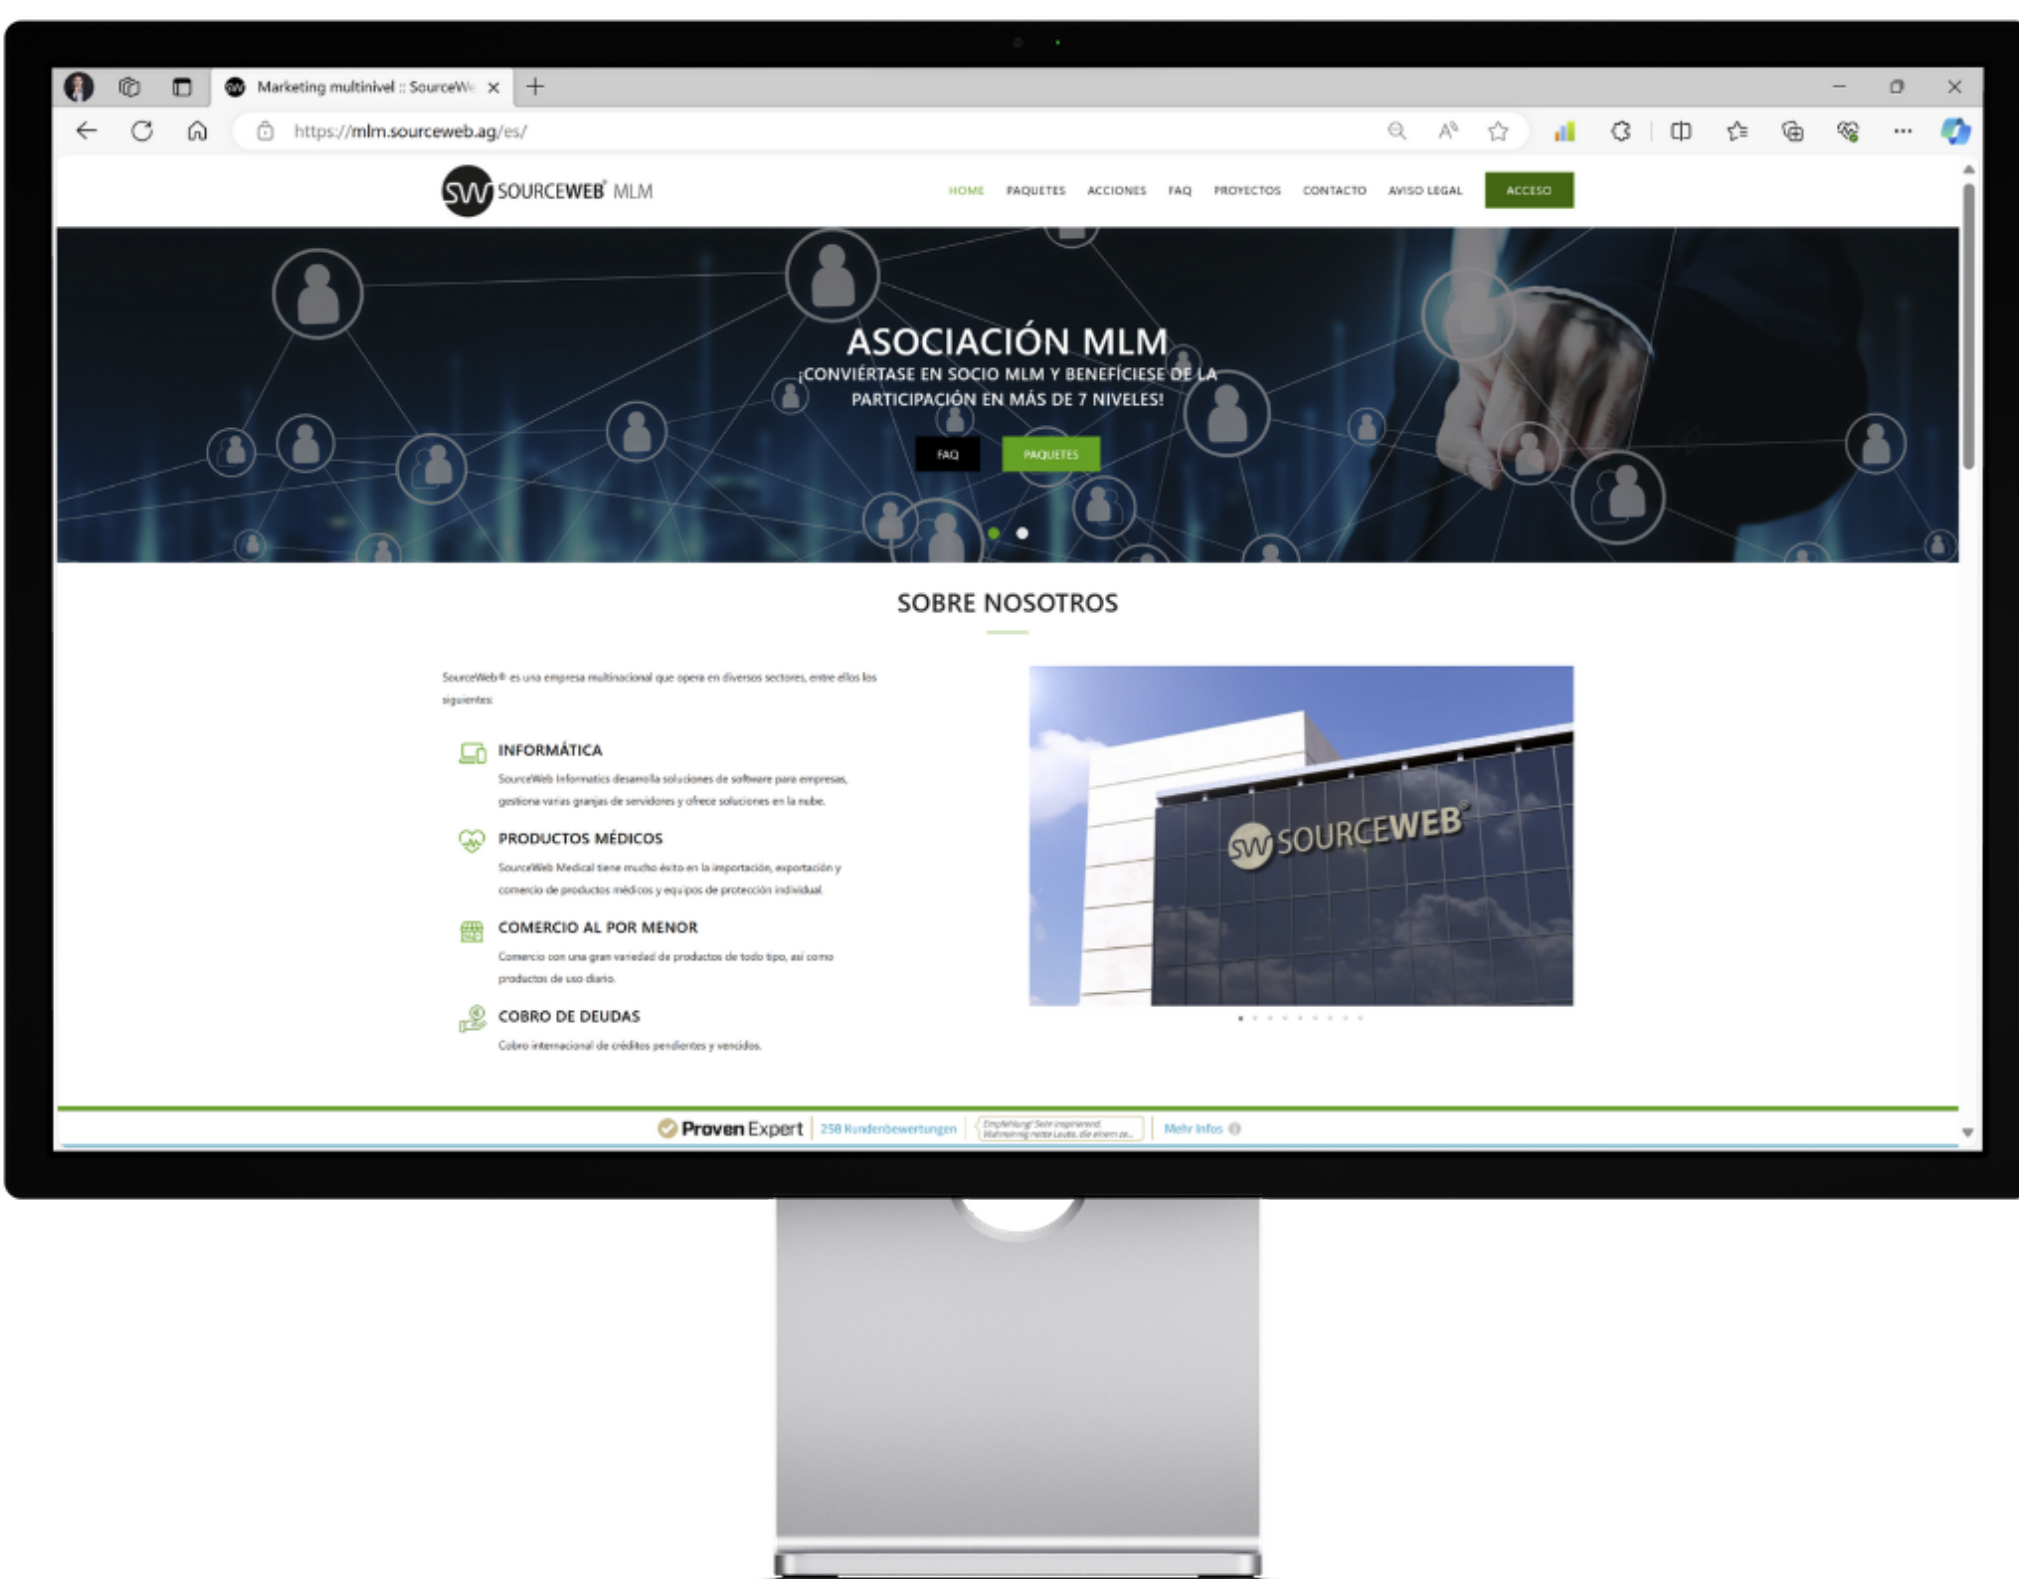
Marketing multinivel :: SourceW

https://mlm.sourceweb.ag/es/

SW SOURCEWEB® MLM

HOME PAQUETES ACCIONES FAQ PROYECTOS CONTACTO AVISO LEGAL ACCESO

ASOCIACIÓN MLM

¡CONVIÉRTASE EN SOCIO MLM Y BENEFÍCIESE DE LA PARTICIPACIÓN EN MÁS DE 7 NIVELES!

FAQ PAQUETES

SOBRE NOSOTROS

SourceWeb® es una empresa multinacional que opera en diversos sectores, entre ellos los siguientes:

INFORMÁTICA

SourceWeb Informatics desarrolla soluciones de software para empresas, gestiona varias granjas de servidores y ofrece soluciones en la nube.

PRODUCTOS MÉDICOS

SourceWeb Medical tiene mucho éxito en la importación, exportación y comercio de productos médicos y equipos de protección individual.

COMERCIO AL POR MENOR

Comercio con una gran variedad de productos de todo tipo, así como productos de uso diario.

COBRO DE DEUDAS

Cobro internacional de créditos pendientes y vencidos.

SW SOURCEWEB®

Proven Expert | 258 Kundenbewertungen | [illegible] | Mehr Infos